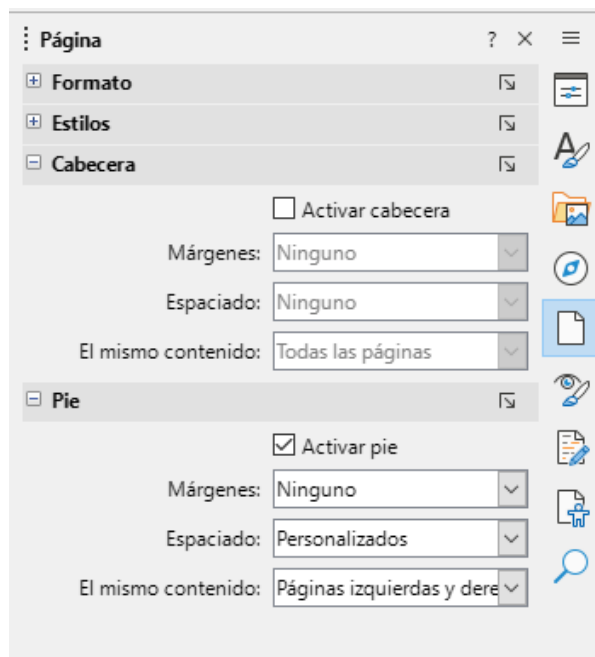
Página ? ×

Formato

Estilos

Cabecera

Activar cabecera

Márgenes: Ninguno

Espaciado: Ninguno

El mismo contenido: Todas las páginas

Pie

Activar pie

Márgenes: Ninguno

Espaciado: Personalizados

El mismo contenido: Páginas izquierdas y dere